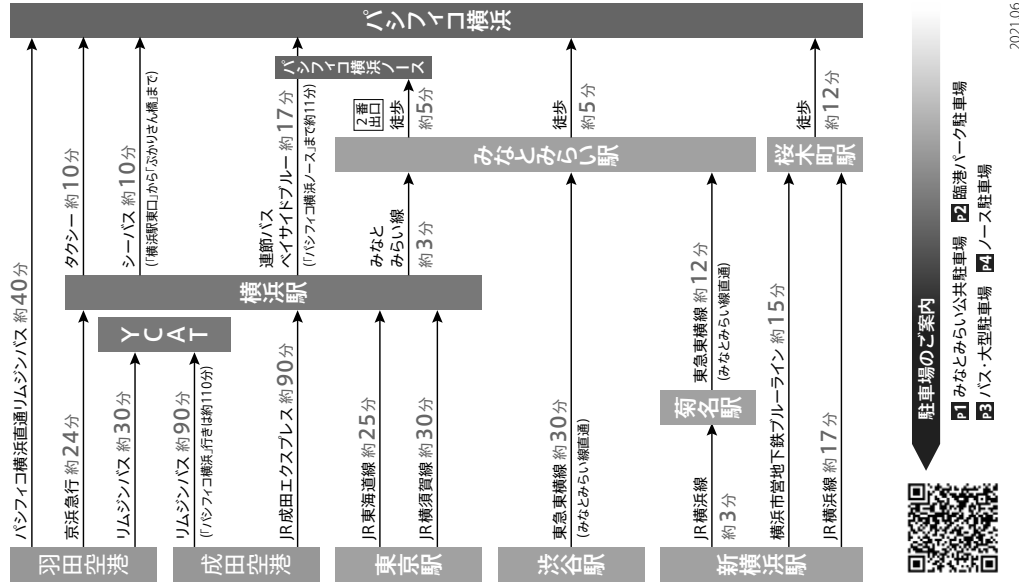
パシフィコ横浜

羽田空港
パシフィコ横浜直通リムジンバス 約40分
京浜急行 約24分
リムジンバス 約30分
YCAT
横浜駅
タクシー 約10分
シーバス 約10分
(「横浜駅東口」から「ぷかりさん橋」まで)

成田空港
リムジンバス 約90分
(「パシフィコ横浜」行きは約110分)
JR成田エクスプレス 約90分
連節バス ベイサイドブルー 約17分
(「パシフィコ横浜ノース」まで約11分)
パシフィコ横浜ノース

東京駅
JR東海道線 約25分
JR横須賀線 約30分
みなとみらい線 約3分
みなとみらい駅
2番出口 徒歩 約5分

渋谷駅
東急東横線 約30分
(みなとみらい線直通)
徒歩 約5分

新横浜駅
JR横浜線 約3分
菊名駅
東急東横線 約12分
(みなとみらい線直通)
横浜市営地下鉄ブルーライン 約15分
JR横浜線 約17分
桜木町駅
徒歩 約12分

駐車場のご案内
P1 みなとみらい公共駐車場 P2 臨港パーク駐車場
P3 バス・大型駐車場 P4 ノース駐車場

2021.06